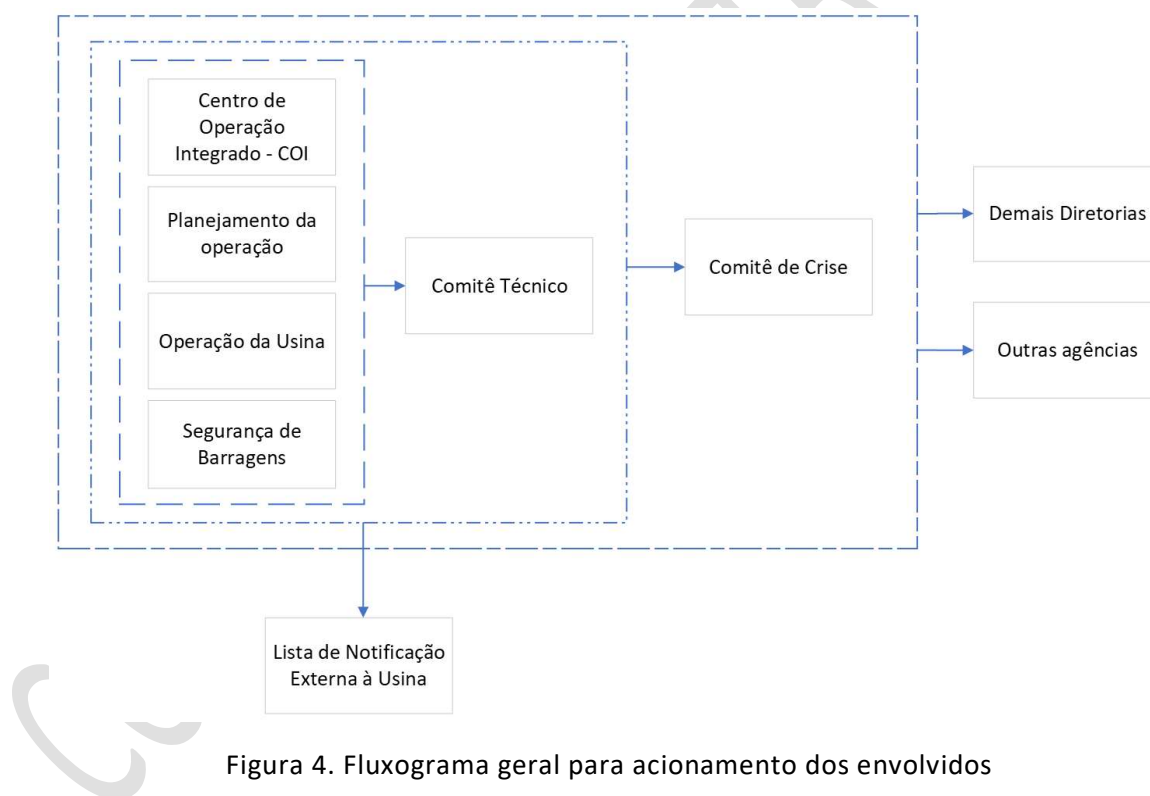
Centro de Operação Integrado - COI

Planejamento da operação

Operação da Usina

Segurança de Barragens

Comitê Técnico

Comitê de Crise

Demais Diretorias

Outras agências

Lista de Notificação Externa à Usina

Figura 4. Fluxograma geral para acionamento dos envolvidos